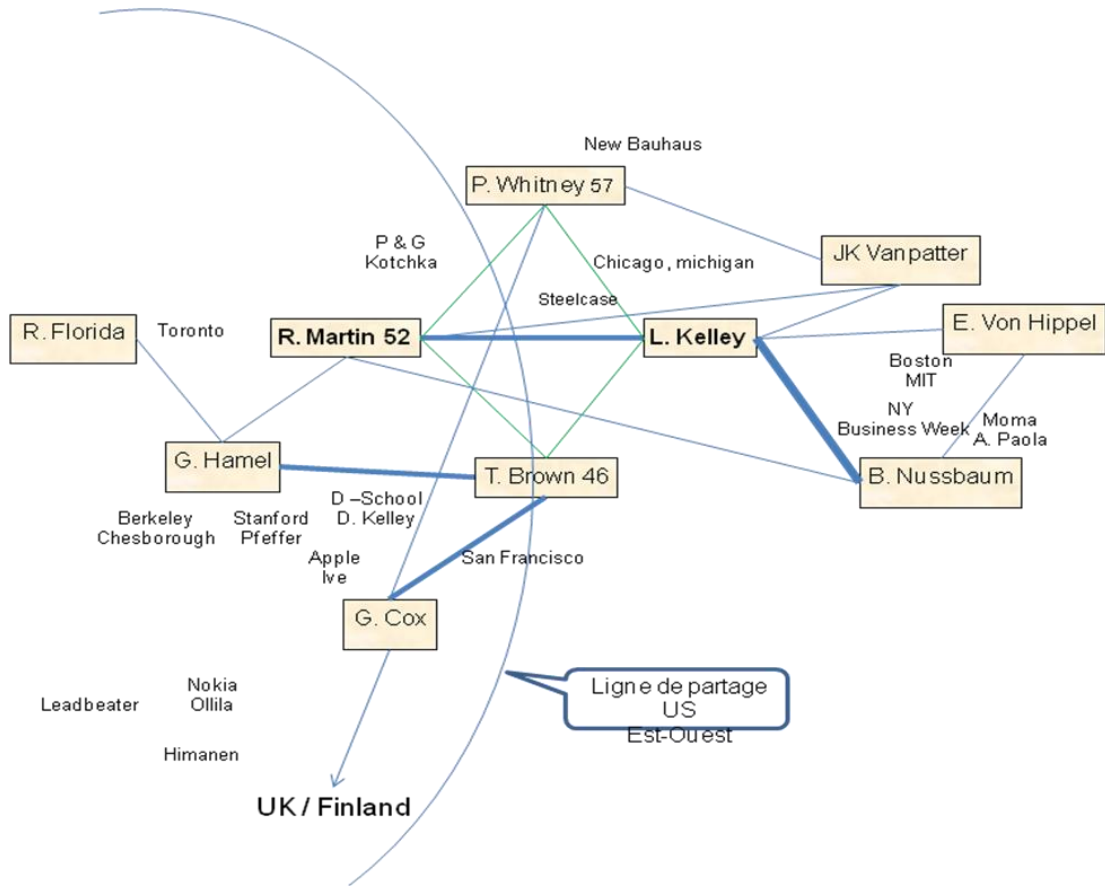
New Bauhaus

P. Whitney 57

P & G
Kotchka

Chicago, michigan

JK Vanpatter

Steelcase

R. Florida

Toronto

R. Martin 52

L. Kelley

E. Von Hippel

Boston
MIT

NY
Business Week

Moma
A. Paola

G. Hamel

T. Brown 46

B. Nussbaum

D –School
D. Kelley

Berkeley
Chesborough

Stanford
Pfeffer

Apple
Ive

San Francisco

G. Cox

Nokia
Ollila

Leadbeater

Himanen

Ligne de partage
US
Est-Ouest

UK / Finland